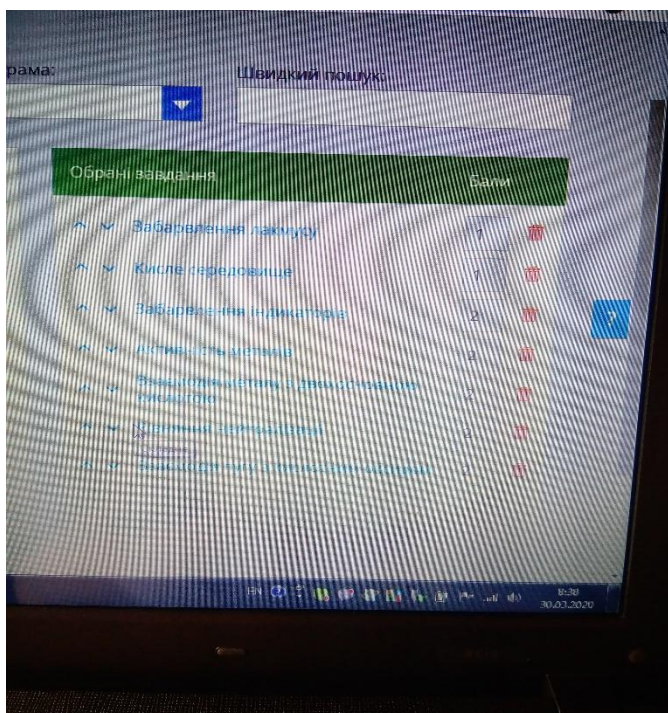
рама:

Швидкий пошук:

Обрані завдання

Бали

Забарвлення лакмусу 1

Кисле середовище 1

Забарвлення індикатора 2

Активність металів 2

Взаємодія металу з двоосновною кислотою 2

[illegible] 2

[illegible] 2

?

EN

9:30
30.03.2020